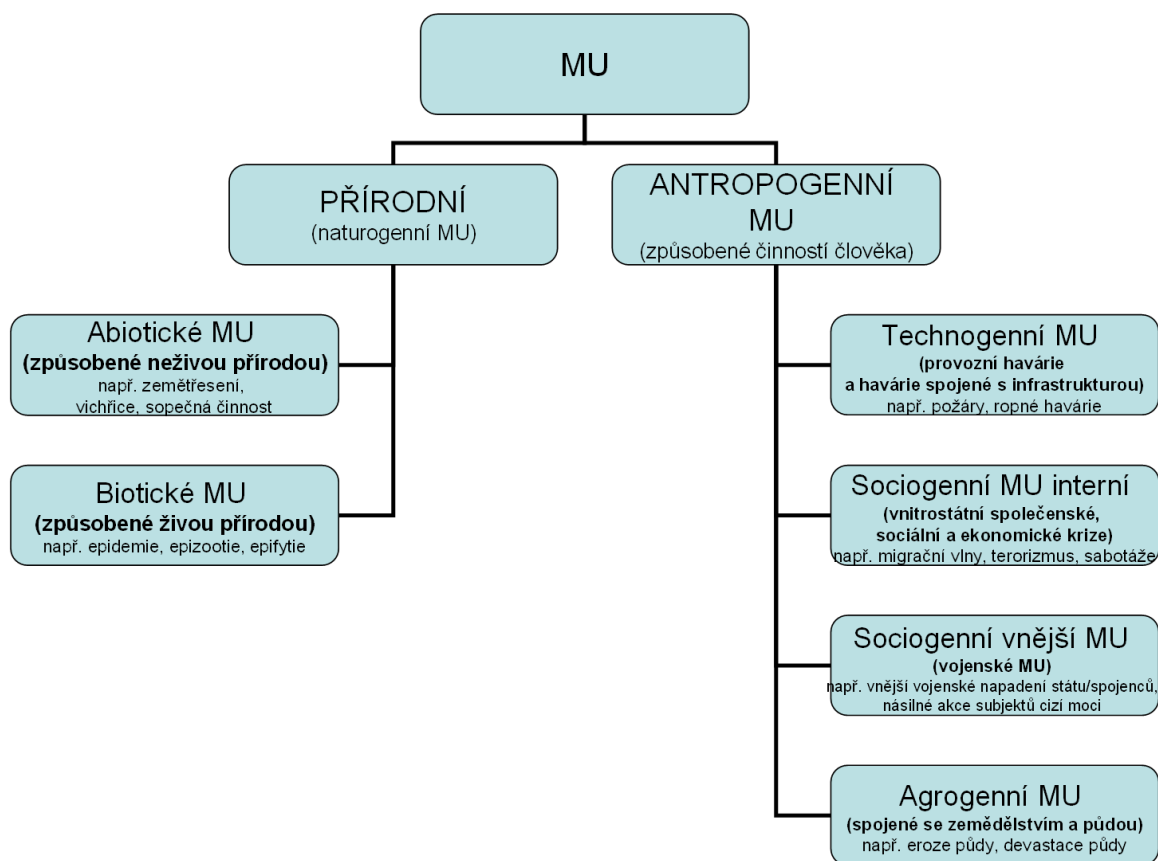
MU

PŘÍRODNÍ
(naturogenní MU)

ANTROPOGENNÍ MU
(způsobené činností člověka)

Abiotické MU
(způsobené neživou přírodou)
např. zemětřesení, vichřice, sopečná činnost

Biotické MU
(způsobené živou přírodou)
např. epidemie, epizootie, epifytie

Technogenní MU
(provozní havárie a havárie spojené s infrastrukturou)
např. požáry, ropné havárie

Sociogenní MU interní
(vnitrostátní společenské, sociální a ekonomické krize)
např. migrační vlny, terorizmus, sabotáže

Sociogenní vnější MU
(vojenské MU)
např. vnější vojenské napadení státu/spojenců, násilné akce subjektů cizí moci

Agrogenní MU
(spojené se zemědělstvím a půdou)
např. eroze půdy, devastace půdy